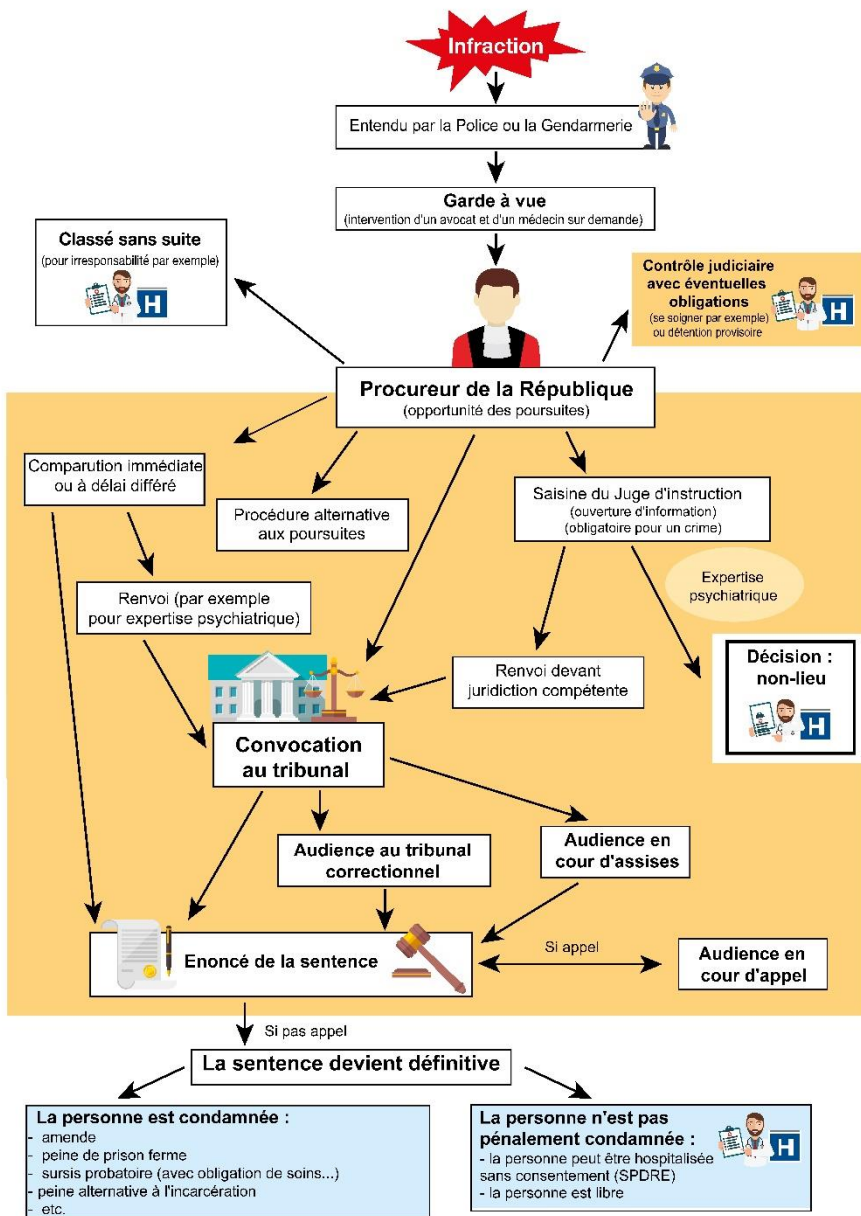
Infraction

Entendu par la Police ou la Gendarmerie

Garde à vue
(intervention d'un avocat et d'un médecin sur demande)

Classé sans suite
(pour irresponsabilité par exemple)

H

Contrôle judiciaire avec éventuelles obligations
(se soigner par exemple) ou détention provisoire

H

Procureur de la République
(opportunité des poursuites)

Comparution immédiate ou à délai différé

Procédure alternative aux poursuites

Saisine du Juge d'instruction
(ouverture d'information)
(obligatoire pour un crime)

Expertise psychiatrique

Renvoi (par exemple pour expertise psychiatrique)

Renvoi devant juridiction compétente

Décision : non-lieu

H

Convocation au tribunal

Audience au tribunal correctionnel

Audience en cour d'assises

Enoncé de la sentence

Si appel

Audience en cour d'appel

Si pas appel

La sentence devient définitive

La personne est condamnée :
- amende
- peine de prison ferme
- sursis probatoire (avec obligation de soins...)
- peine alternative à l'incarcération
- etc.

La personne n'est pas pénalement condamnée :
- la personne peut être hospitalisée sans consentement (SPDRE)
- la personne est libre

H